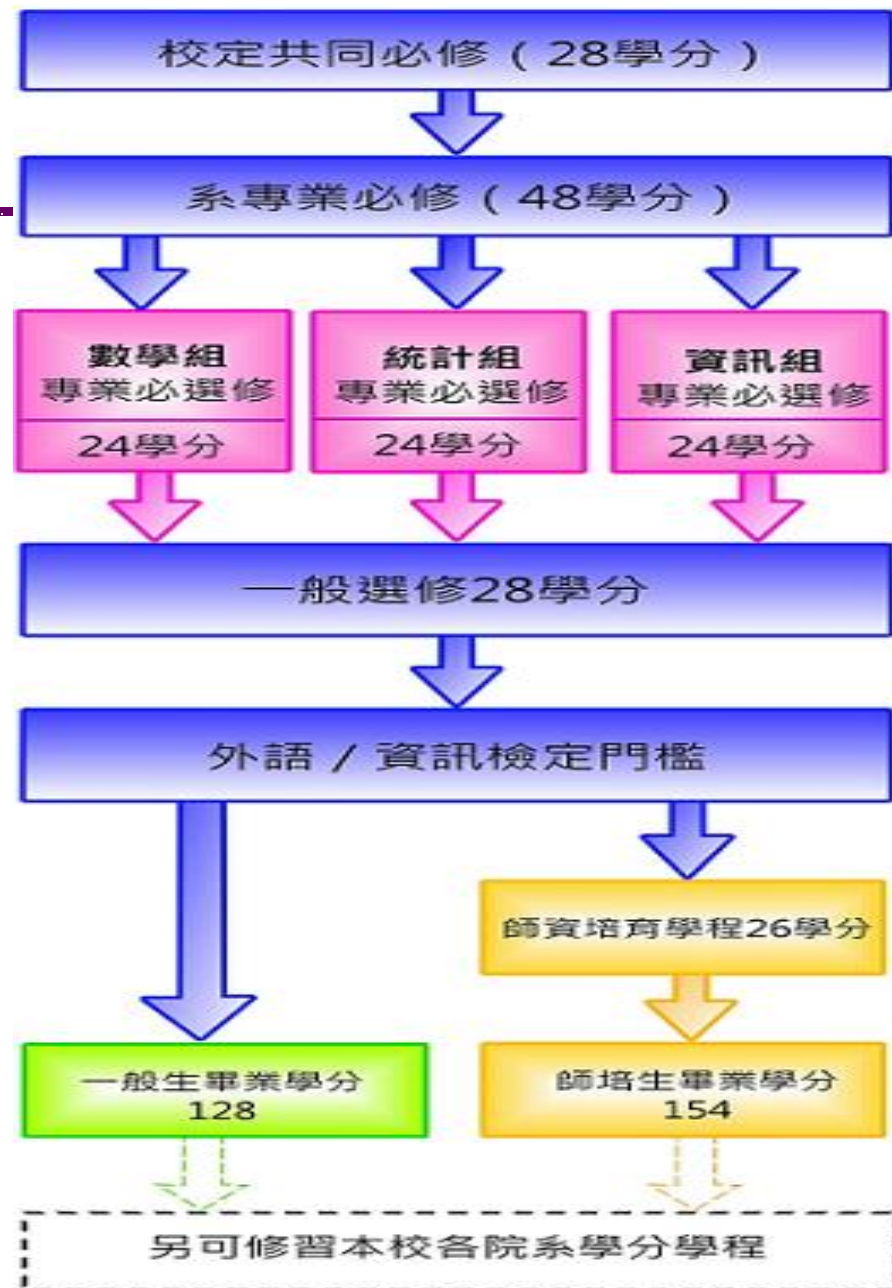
校定共同必修（28學分）

系專業必修（48學分）

數學組
專業必選修
24學分

統計組
專業必選修
24學分

資訊組
專業必選修
24學分

一般選修28學分

外語／資訊檢定門檻

師資培育學程26學分

一般生畢業學分
128

師培生畢業學分
154

另可修習本校各院系學分學程